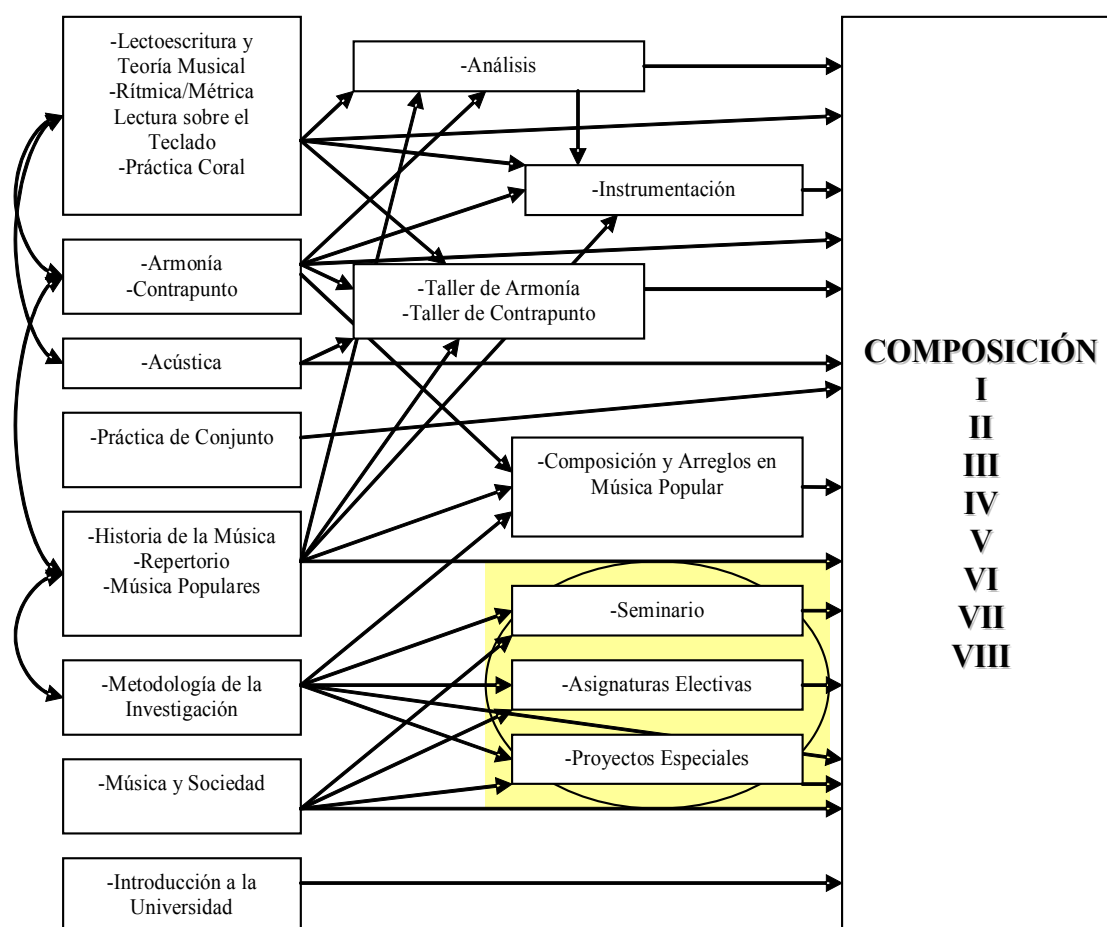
-Lectoescritura y Teoría Musical
-Rítmica/Métrica
Lectura sobre el Teclado
-Práctica Coral

-Análisis

-Instrumentación

-Armonía
-Contrapunto

-Taller de Armonía
-Taller de Contrapunto

-Acústica

-Práctica de Conjunto

-Composición y Arreglos en Música Popular

-Historia de la Música
-Repertorio
-Música Populares

-Seminario

-Metodología de la Investigación

-Asignaturas Electivas

-Proyectos Especiales

-Música y Sociedad

-Introducción a la Universidad

COMPOSICIÓN
I
II
III
IV
V
VI
VII
VIII